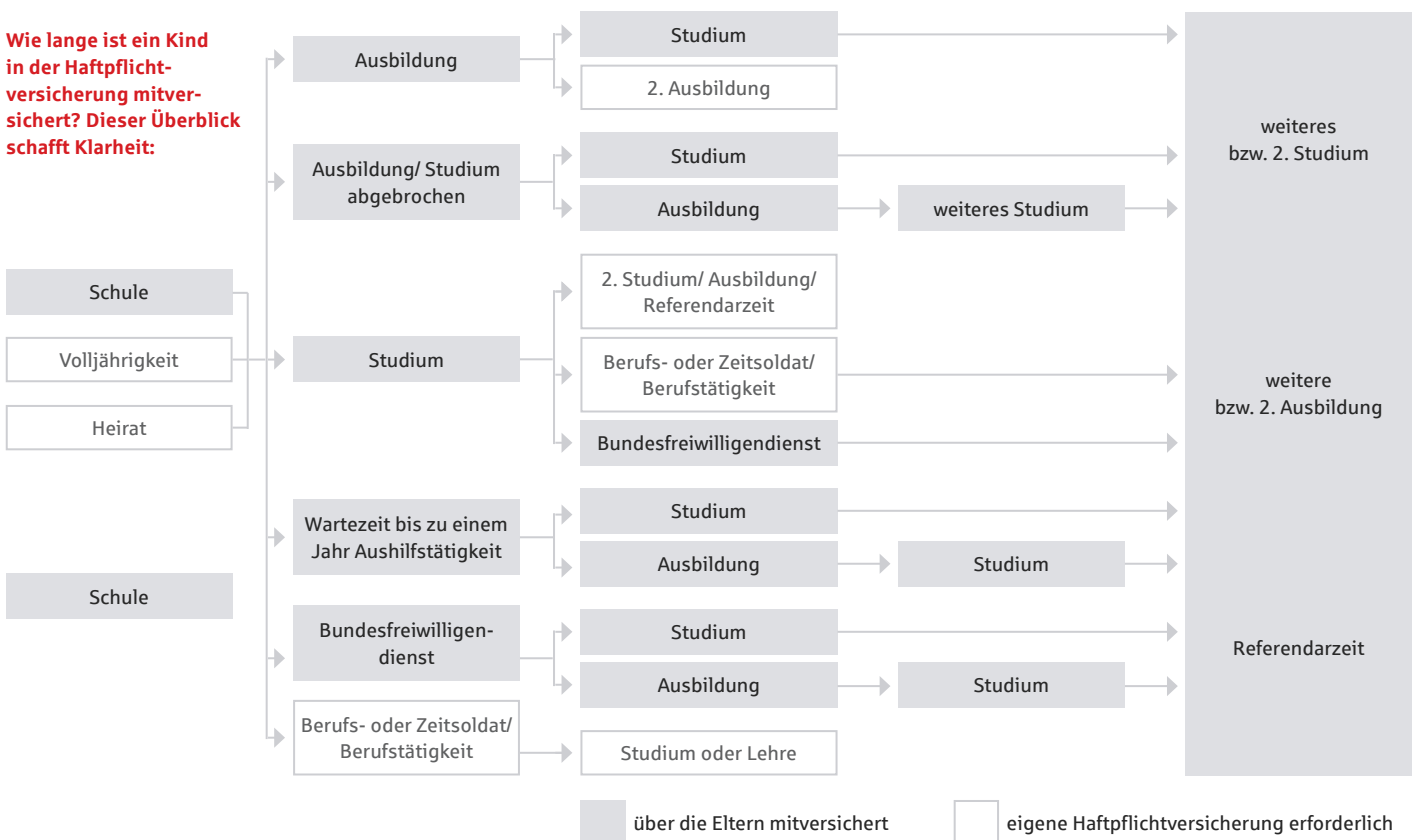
Wie lange ist ein Kind in der Haftpflichtversicherung mitversichert? Dieser Überblick schafft Klarheit:

Schule

Volljährigkeit

Heirat

Schule

Ausbildung

Studium

2. Ausbildung

Ausbildung/ Studium abgebrochen

Studium

Ausbildung

weiteres Studium

Studium

2. Studium/ Ausbildung/ Referendarzeit

Berufs- oder Zeitsoldat/ Berufstätigkeit

Bundesfreiwilligendienst

Wartezeit bis zu einem Jahr Aushilfstätigkeit

Studium

Ausbildung

Studium

Bundesfreiwilligendienst

Studium

Ausbildung

Studium

Berufs- oder Zeitsoldat/ Berufstätigkeit

Studium oder Lehre

weiteres bzw. 2. Studium

weitere bzw. 2. Ausbildung

Referendarzeit

über die Eltern mitversichert

eigene Haftpflichtversicherung erforderlich